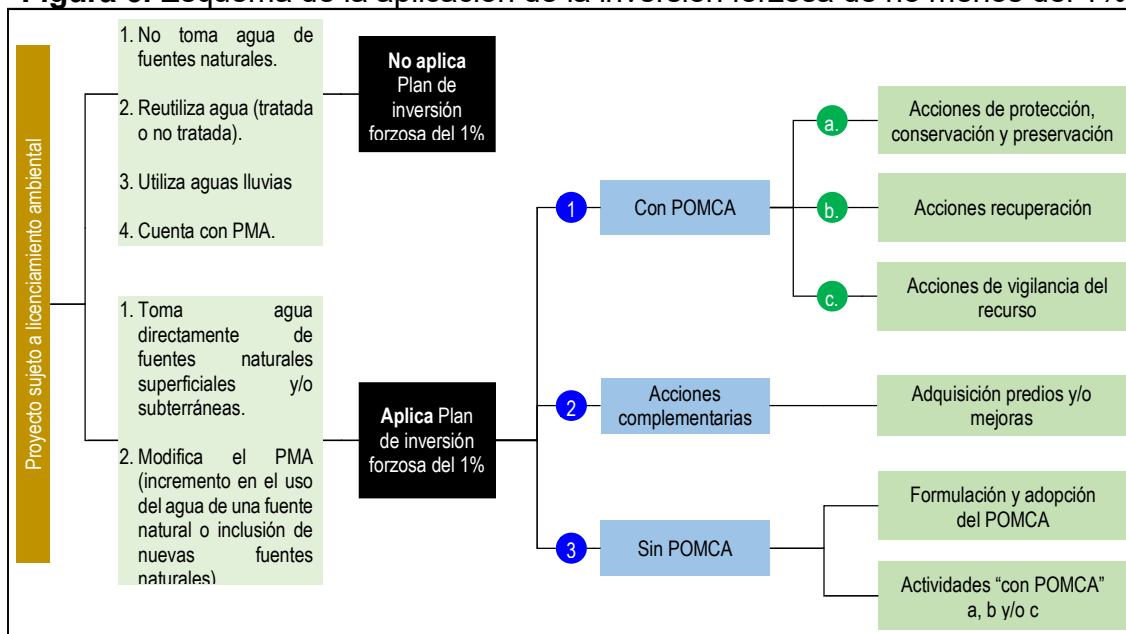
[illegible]

Proyecto sujeto a licenciamiento ambiental

1. No toma agua de fuentes naturales.

2. Reutiliza agua (tratada o no tratada).

3. Utiliza aguas lluvias

4. Cuenta con PMA.

**No aplica** Plan de inversión forzosa del 1%

1. Toma agua directamente de fuentes naturales superficiales y/o subterráneas.

2. Modifica el PMA (incremento en el uso del agua de una fuente natural o inclusión de nuevas fuentes naturales)

**Aplica** Plan de inversión forzosa del 1%

1 Con POMCA

a. Acciones de protección, conservación y preservación

b. Acciones recuperación

c. Acciones de vigilancia del recurso

2 Acciones complementarias

Adquisición predios y/o mejoras

3 Sin POMCA

Formulación y adopción del POMCA

Actividades “con POMCA” a, b y/o c